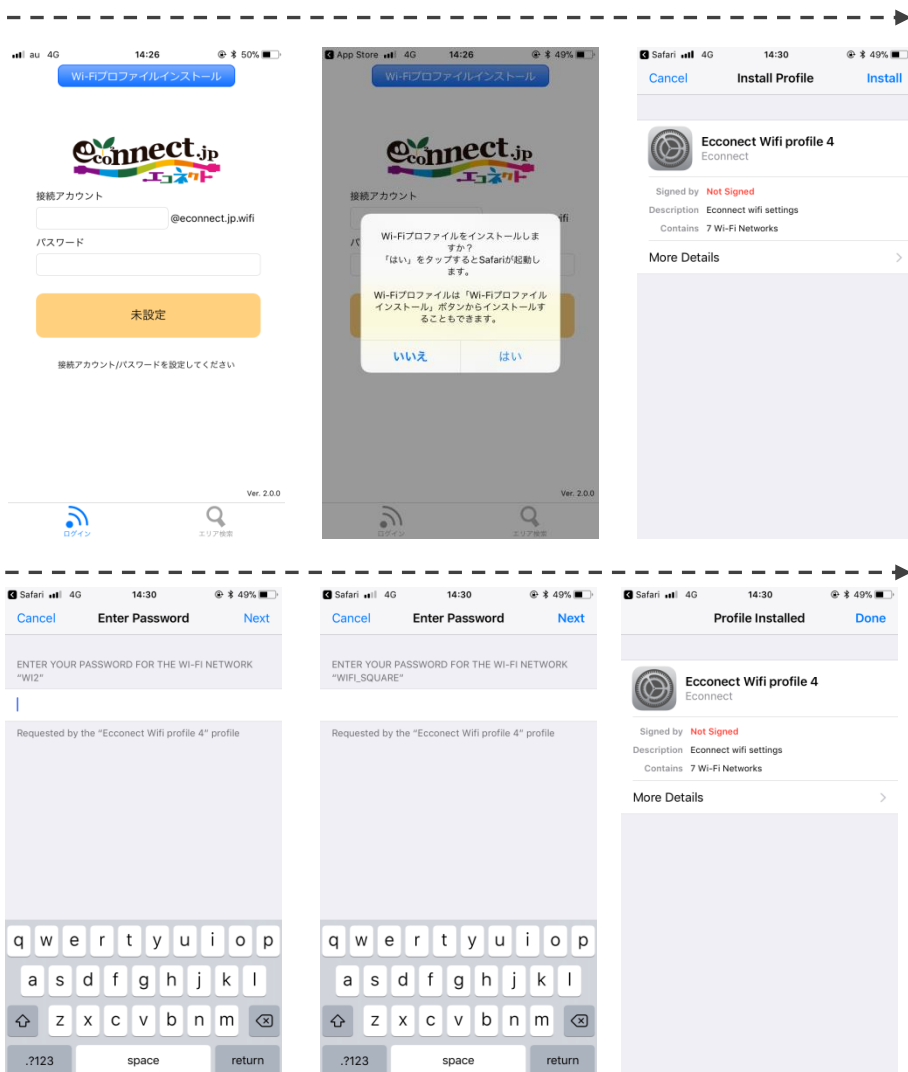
au 4G 14:26 50%

Wi-Fiプロファイルインストール

econnect.jp
エコネクト

接続アカウント

@econnect.jp.wifi

パスワード

未設定

接続アカウント/パスワードを設定してください

Ver. 2.0.0

ログイン

エリア検索

App Store 4G 14:26 49%

Wi-Fiプロファイルインストール

econnect.jp
エコネクト

接続アカウント

パ

Wi-Fiプロファイルをインストールしますか？
「はい」をタップするとSafariが起動します。

Wi-Fiプロファイルは「Wi-Fiプロファイルインストール」ボタンからインストールすることもできます。

いいえ

はい

Ver. 2.0.0

ログイン

エリア検索

Safari 4G 14:30 49%

Cancel

Install Profile

Install

Econnect Wifi profile 4
Econnect

Signed by Not Signed
Description Econnect wifi settings
Contains 7 Wi-Fi Networks

More Details

Safari 4G 14:30 49%

Cancel

Enter Password

Next

ENTER YOUR PASSWORD FOR THE WI-FI NETWORK "WI2"

Requested by the "Ecconect Wifi profile 4" profile

q w e r t y u i o p
a s d f g h j k l
z x c v b n m
.?123 space return

Safari 4G 14:30 49%

Cancel

Enter Password

Next

ENTER YOUR PASSWORD FOR THE WI-FI NETWORK "WIFI_SQUARE"

Requested by the "Ecconect Wifi profile 4" profile

q w e r t y u i o p
a s d f g h j k l
z x c v b n m
.?123 space return

Safari 4G 14:30 49%

Profile Installed

Done

Ecconect Wifi profile 4
Econnect

Signed by Not Signed
Description Econnect wifi settings
Contains 7 Wi-Fi Networks

More Details